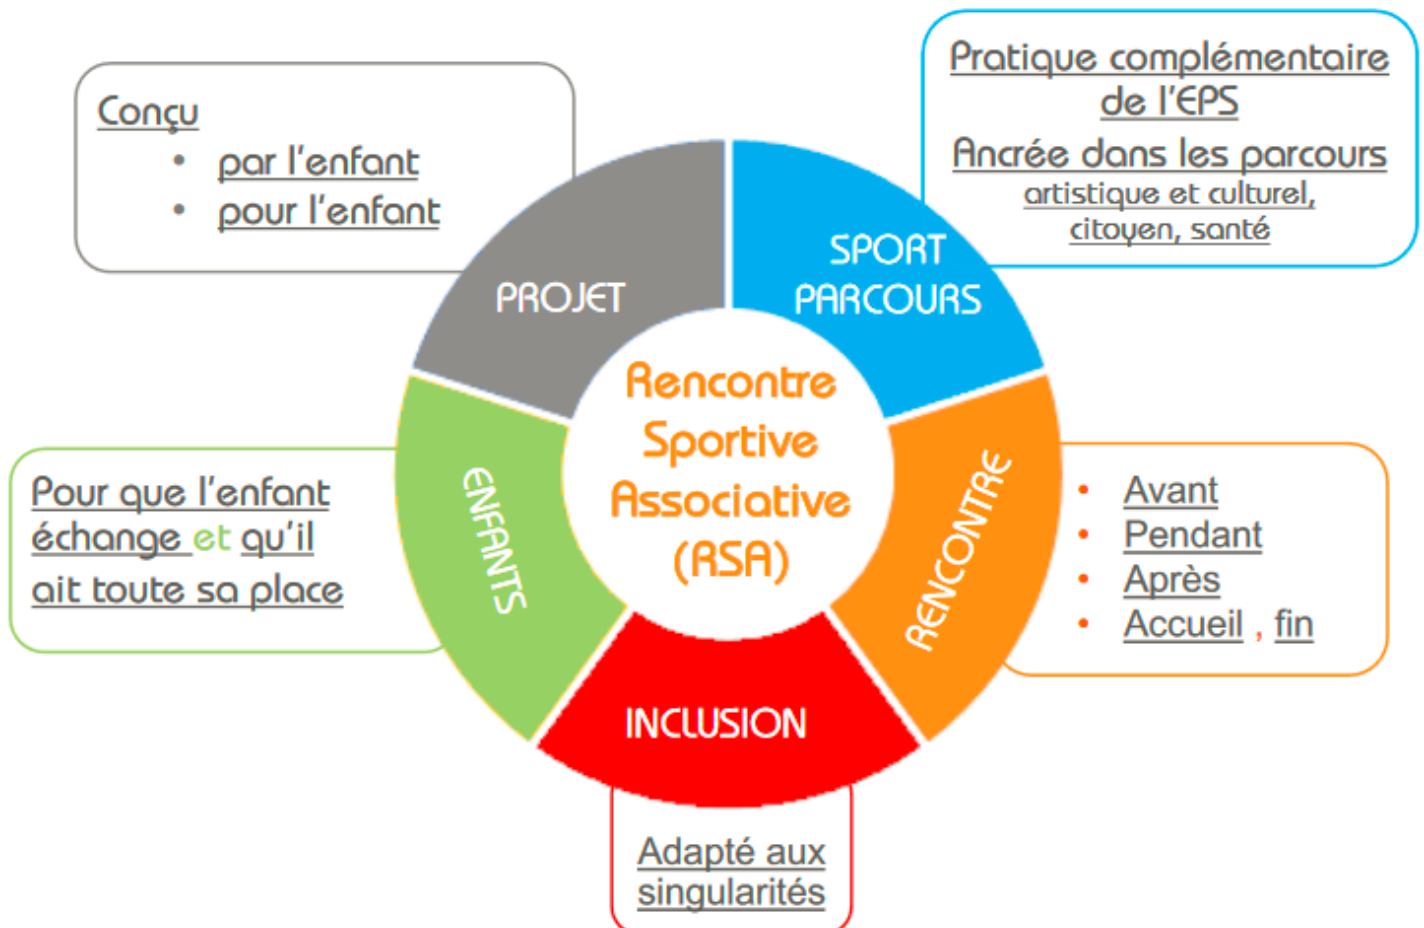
Conçu
- par l'enfant
- pour l'enfant

Pratique complémentaire de l'EPS
Ancrée dans les parcours artistique et culturel, citoyen, santé

PROJET

SPORT PARCOURS

Rencontre Sportive Associative (RSA)

ENFANTS

RENCONTRE

INCLUSION

Pour que l'enfant échange et qu'il ait toute sa place

- Avant
- Pendant
- Après
- Accueil , fin

Adapté aux singularités